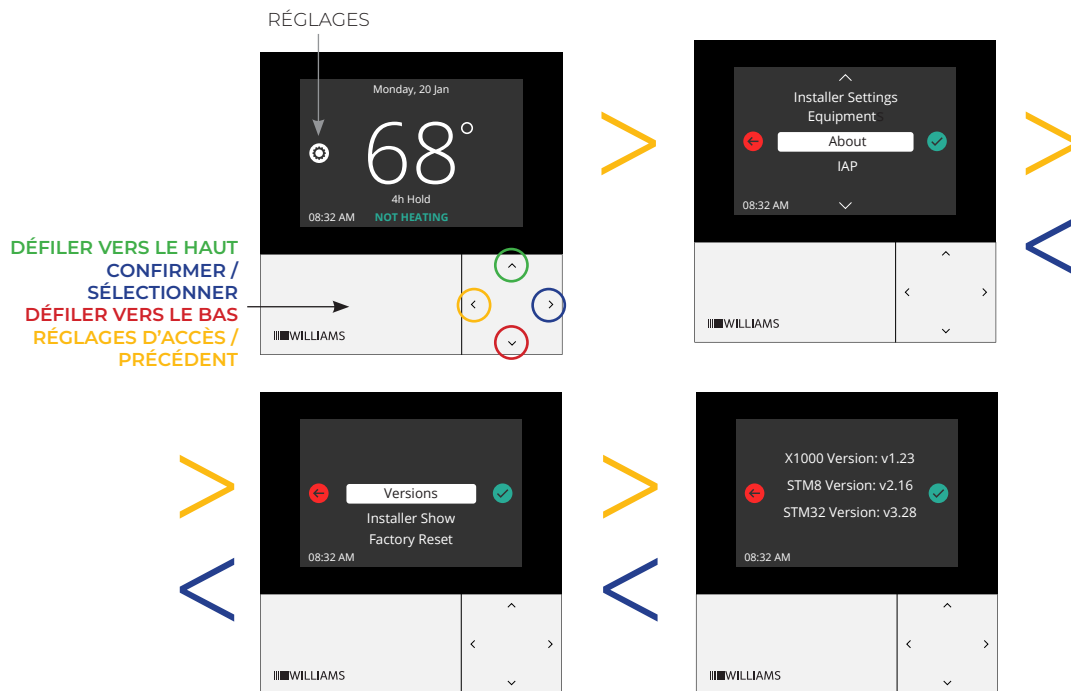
RÉGLAGES

Monday, 20 Jan

68°

4h Hold

08:32 AM NOT HEATING

DÉFILER VERS LE HAUT
CONFIRMER / SÉLECTIONNER
DÉFILER VERS LE BAS
RÉGLAGES D'ACCÈS / PRÉCÉDENT

WILLIAMS

Installer Settings
Equipment
About
IAP

08:32 AM

WILLIAMS

Versions
Installer Show
Factory Reset

08:32 AM

WILLIAMS

X1000 Version: v1.23
STM8 Version: v2.16
STM32 Version: v3.28

08:32 AM

WILLIAMS